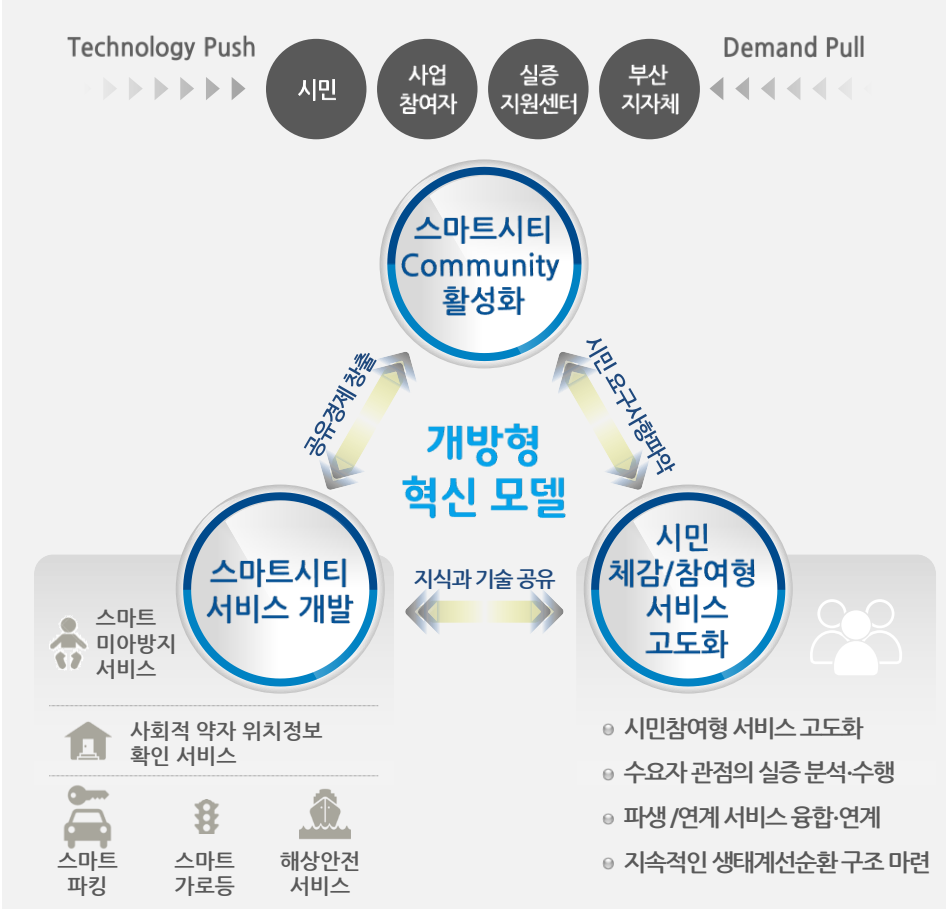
Technology Push

시민

사업 참여자

실증 지원센터

부산 지자체

Demand Pull

스마트시티 Community 활성화

공유경제 창출

시민 요구사항파악

개방형 혁신 모델

스마트시티 서비스 개발

지식과 기술 공유

시민 체감/참여형 서비스 고도화

스마트 미아방지 서비스

사회적 약자 위치정보 확인 서비스

스마트 파킹

스마트 가로등

해상안전 서비스

시민참여형 서비스 고도화

수요자 관점의 실증 분석·수행

파생 /연계 서비스 융합·연계

지속적인 생태계선순환 구조 마련